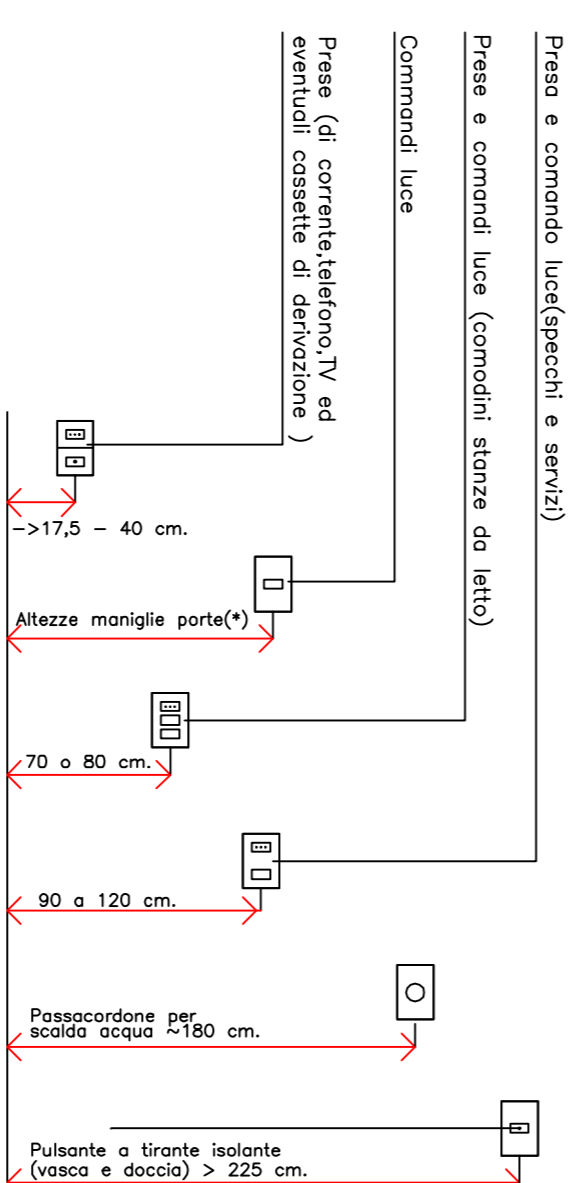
Presa e comando luce(specchi e servizi)

Prese e comandi luce (comodini stanze da letto)

Commandi luce

Prese (di corrente,telefono,TV ed eventuali cassette di derivazione )

->17,5 – 40 cm.

Altezze maniglie porte(*)

70 o 80 cm.

90 a 120 cm.

Passacordone per scalda acqua ~180 cm.

Pulsante a tirante isolante (vasca e doccia) > 225 cm.